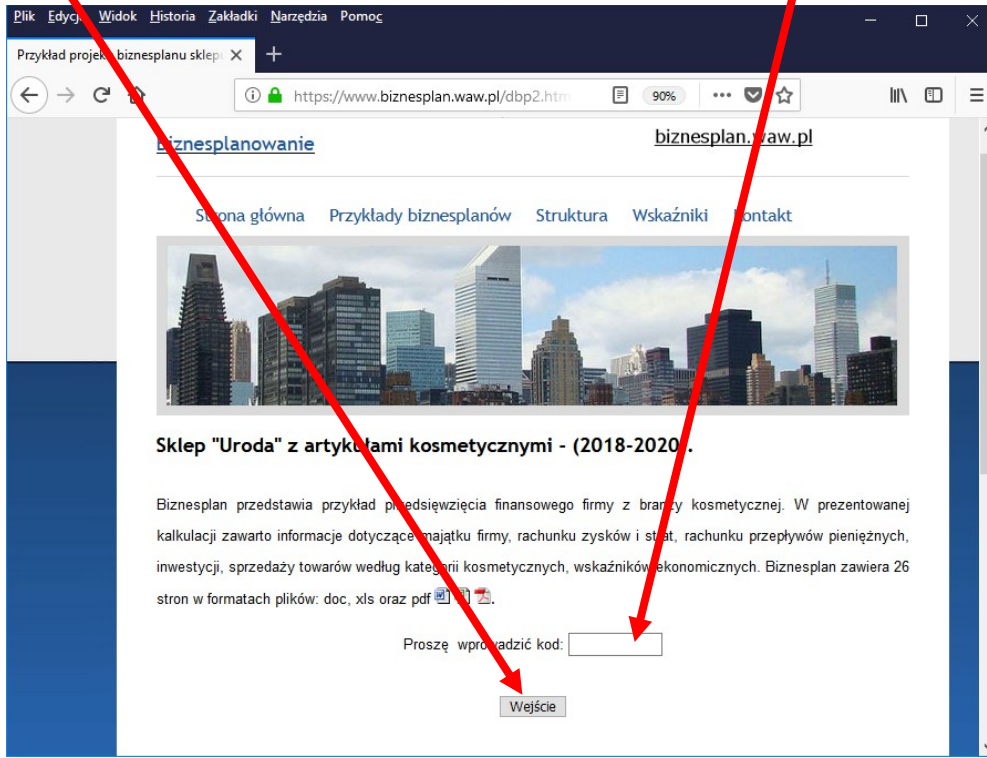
Plik Edycja Widok Historia Zakładki Narzędzia Pomoc

Przykład projektu biznesplanu sklep

https://www.biznesplan.waw.pl/dbp2.htm

90%

Biznesplanowanie

biznesplan.waw.pl

Strona główna Przykłady biznesplanów Struktura Wskaźniki Kontakt

Sklep "Uroda" z artykułami kosmetycznymi - (2018-2020).

Biznesplan przedstawia przykład przedsięwzięcia finansowego firmy z branży kosmetycznej. W prezentowanej kalkulacji zawarto informacje dotyczące majątku firmy, rachunku zysków i strat, rachunku przepływów pieniężnych, inwestycji, sprzedaży towarów według kategorii kosmetycznych, wskaźników ekonomicznych. Biznesplan zawiera 26 stron w formatach plików: doc, xls oraz pdf.

Proszę wprowadzić kod:

Wejście